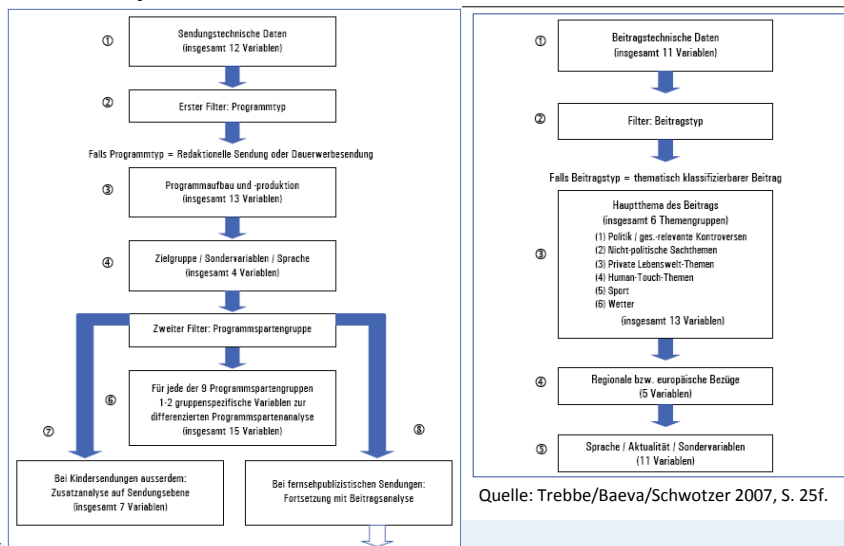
①
Sendungstechnische Daten
(insgesamt 12 Variablen)

②
Erster Filter: Programmtyp

Falls Programmtyp = Redaktionelle Sendung oder Dauerwerbesendung

③
Programmaufbau und -produktion
(insgesamt 13 Variablen)

④
Zielgruppe / Sondervariablen / Sprache
(insgesamt 4 Variablen)

Zweiter Filter: Programmspartengruppe

⑥
Für jede der 9 Programmspartengruppen 1-2 gruppenspezifische Variablen zur differenzierten Programmspartenanalyse
(insgesamt 15 Variablen)

⑦
Bei Kindersendungen ausserdem: Zusatzanalyse auf Sendungsebene
(insgesamt 7 Variablen)

⑧
Bei fernsehpublizistischen Sendungen: Fortsetzung mit Beitragsanalyse

①
Beitragstechnische Daten
(insgesamt 11 Variablen)

②
Filter: Beitragstyp

Falls Beitragstyp = thematisch klassifizierbarer Beitrag

③
Hauptthema des Beitrags
(insgesamt 6 Themengruppen)
(1) Politik / ges.-relevante Kontroversen
(2) Nicht-politische Sachthemen
(3) Private Lebenswelt-Themen
(4) Human-Touch-Themen
(5) Sport
(6) Wetter
(insgesamt 13 Variablen)

④
Regionale bzw. europäische Bezüge
(5 Variablen)

⑤
Sprache / Aktualität / Sondervariablen
(11 Variablen)

Quelle: Trebbe/Baeva/Schwotzer 2007, S. 25f.